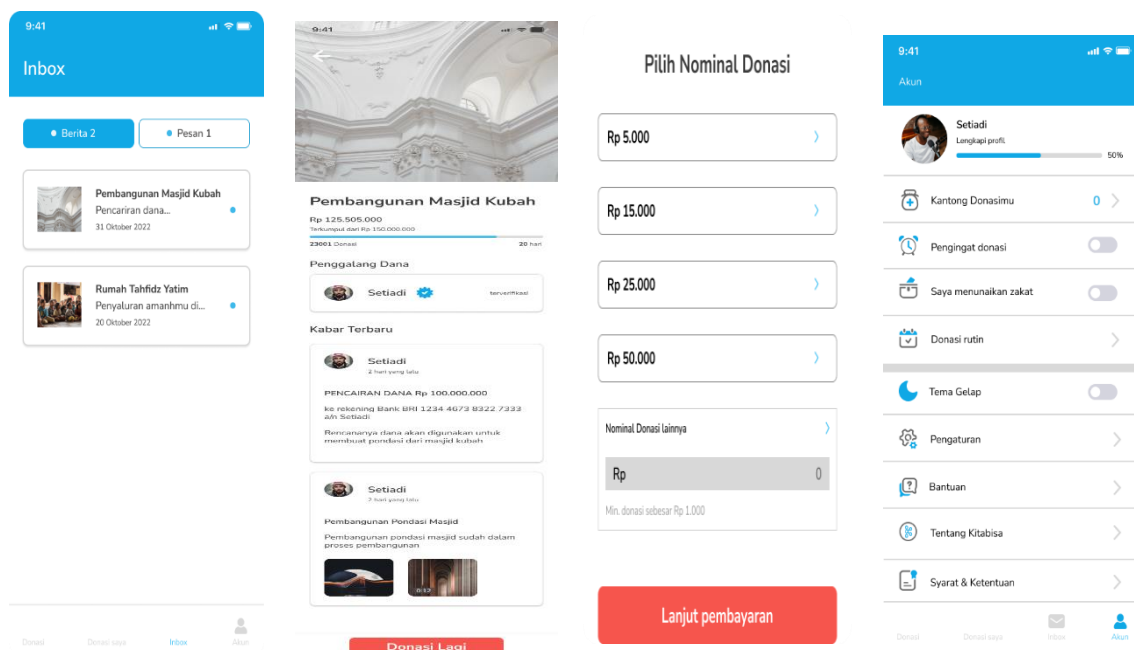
9:41

Inbox

Berita 2

Pesan 1

Pembangunan Masjid Kubah

Pencariran dana...

31 Oktober 2022

Rumah Tahfidz Yatim

Penyaluran amanhmu di...

20 Oktober 2022

Donasi

Donasi saya

Inbox

Akun

9:41

Pembangunan Masjid Kubah

Rp 125.505.000

Terkumpul dari Rp 150.000.000

23001 Donasi

20 hari

Penggalang Dana

Setiadi

terverifikasi

Kabar Terbaru

Setiadi

2 hari yang lalu

PENCAIRAN DANA Rp 100.000.000

ke rekening Bank BRI 1234 4673 8322 7333 a/n Setiadi

Rencananya dana akan digunakan untuk membuat pondasi dari masjid kubah

Setiadi

2 hari yang lalu

Pembangunan Pondasi Masjid

Pembangunan pondasi masjid sudah dalam proses pembangunan

0:12

Donasi Lagi

Pilih Nominal Donasi

Rp 5.000

Rp 15.000

Rp 25.000

Rp 50.000

Nominal Donasi lainnya

Rp

0

Min. donasi sebesar Rp 1.000

Lanjut pembayaran

9:41

Akun

Setiadi

Lengkapi profil

50%

Kantong Donasimu

0

Pengingat donasi

Saya menunaikan zakat

Donasi rutin

Tema Gelap

Pengaturan

Bantuan

Tentang Kitabisa

Syarat & Ketentuan

Donasi

Donasi saya

Inbox

Akun